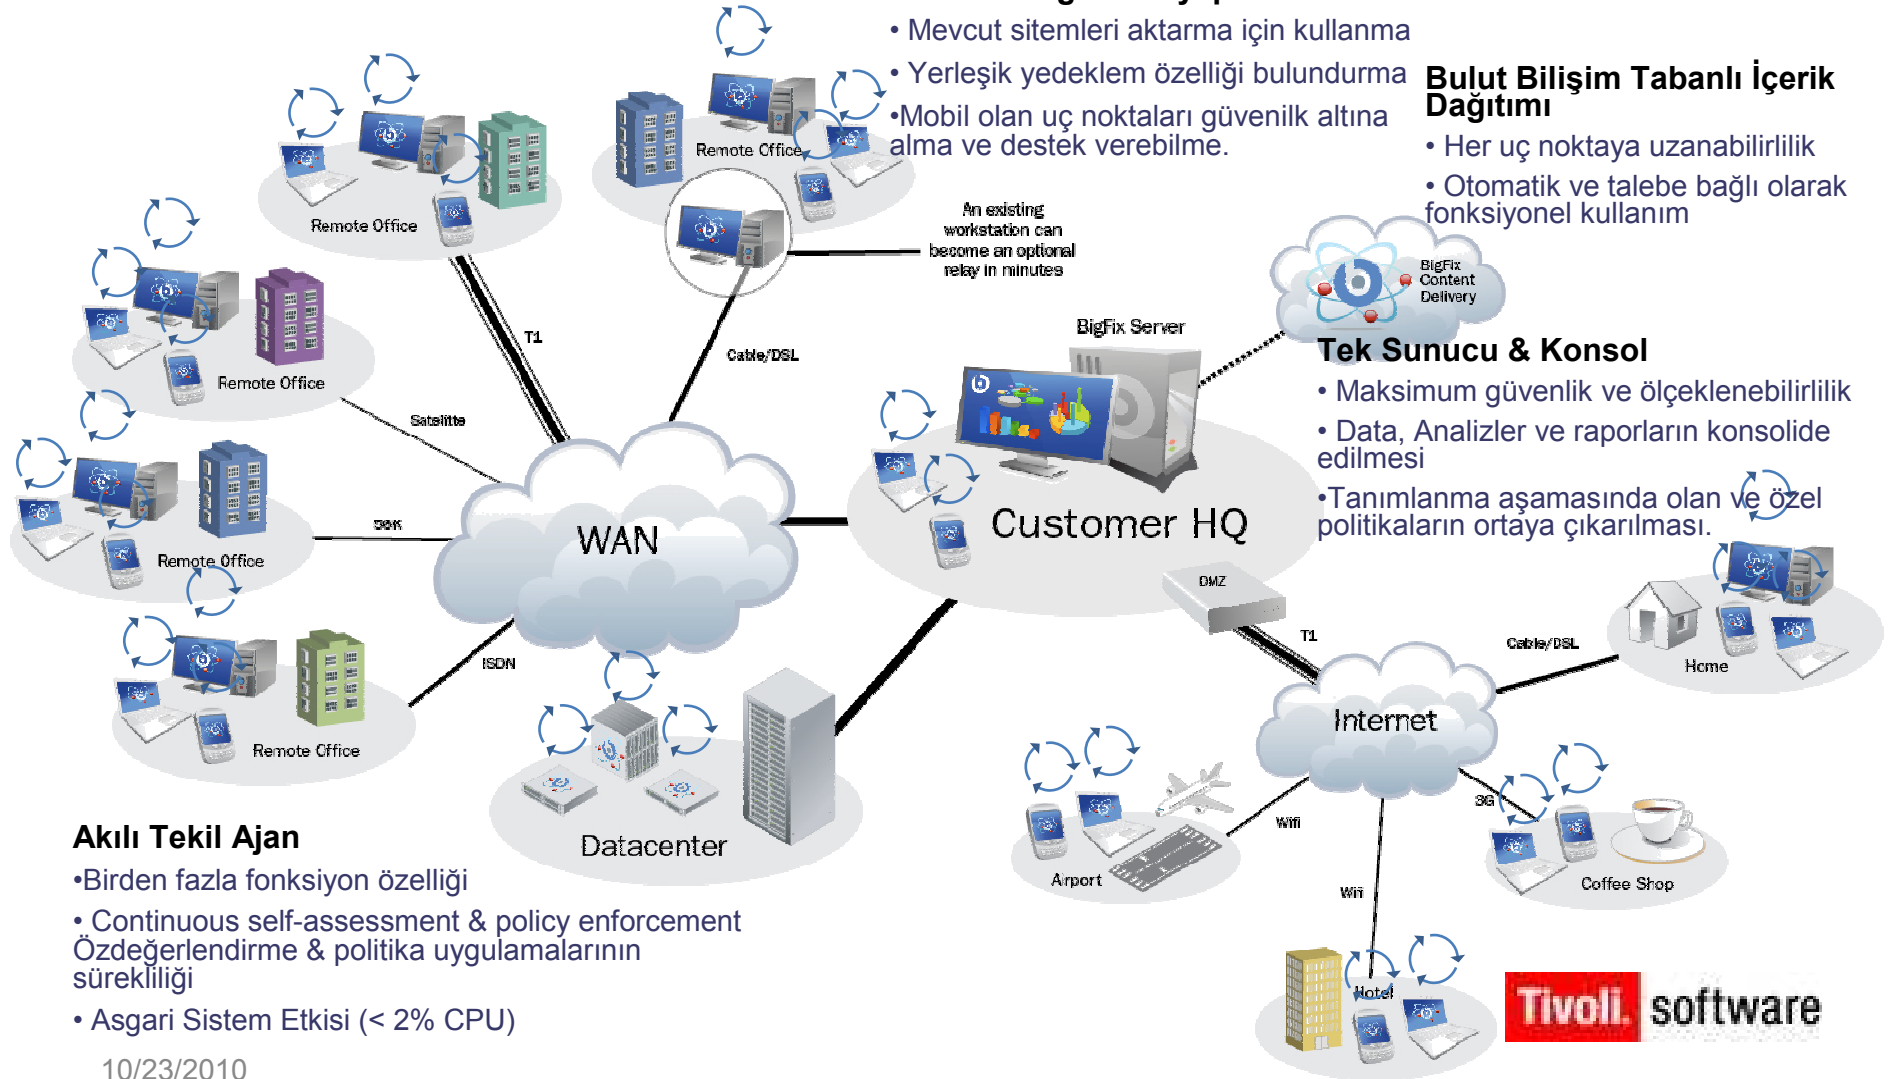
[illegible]
• Mevcut sitemleri aktarma için kullanma
• Yerleşik yedeklem özelliği bulundurma
•Mobil olan uç noktaları güvenik altına alma ve destek verebilme.

Bulut Bilişim Tabanlı İçerik Dağıtımı
• Her uç noktaya uzanabilirlilik
• Otomatik ve talebe bağlı olarak fonksiyonel kullanım

Remote Office
Remote Office
Remote Office
Remote Office
Remote Office
An existing workstation can become an optional relay in minutes
BigFix Content Delivery
BigFix Server
T1
Cable/DSL
Satellite
56K
ISDN
WAN
Customer HQ
DMZ
T1
Cable/DSL
Home
Internet
3G
Wifi
Wifi
Airport
Coffee Shop
Hotel
Datacenter

Tek Sunucu & Konsol
• Maksimum güvenlik ve ölçeklenebilirlilik
• Data, Analizler ve raporların konsolide edilmesi
•Tanımlanma aşamasında olan ve özel politikaların ortaya çıkarılması.

Akılı Tekil Ajan
•Birden fazla fonksiyon özelliği
• Continuous self-assessment & policy enforcement Özdeğerlendirme & politika uygulamalarının sürekliliği
• Asgari Sistem Etkisi (< 2% CPU)

10/23/2010

Tivoli. software